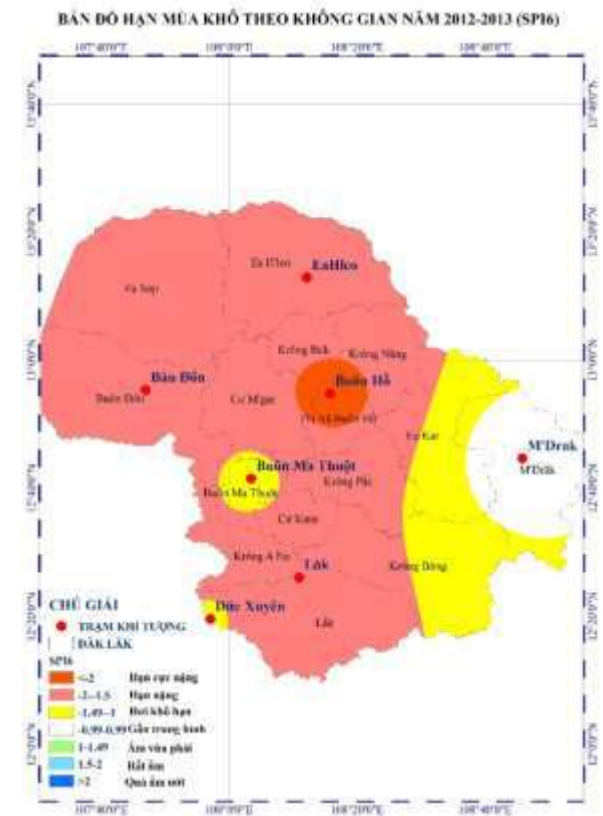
BẢN ĐỒ HẠN MÙA KHÔ THEO KHÔNG GIAN NĂM 2012-2013 (SPI6)

107°40'0"E
108°0'0"E
108°20'0"E
108°40'0"E

13°40'0"N
13°20'0"N
13°0'0"N
12°40'0"N
12°20'0"N
12°0'0"N

13°40'0"N
13°20'0"N
13°0'0"N
12°40'0"N
12°20'0"N
12°0'0"N

Ea H'leo
EaHleo
Ea Súp
Krông Búk
Krông Năng
Bản Đôn
Buôn Đôn
Cư M'gar
Buôn Hồ
(Tx.Buôn Hồ)
Ea Kar
M'Drak
M'Drắk
Buôn Ma Thuột
Buôn Ma Thuột
Krông Pắc
Cư Kuin
Krông A Na
Lăk
Krông Bông
Đức Xuyên
Lắk

CHÚ GIẢI
TRẠM KHÍ TƯỢNG
ĐẮK LẮK
SPI6
<-2 Hạn cực nặng
-2--1.5 Hạn nặng
-1.49--1 Hơi khô hạn
-0.99-0.99 Gần trung bình
1-1.49 Ẩm vừa phải
1.5-2 Rất ẩm
>2 Quá ẩm ướt

107°40'0"E
108°0'0"E
108°20'0"E
108°40'0"E